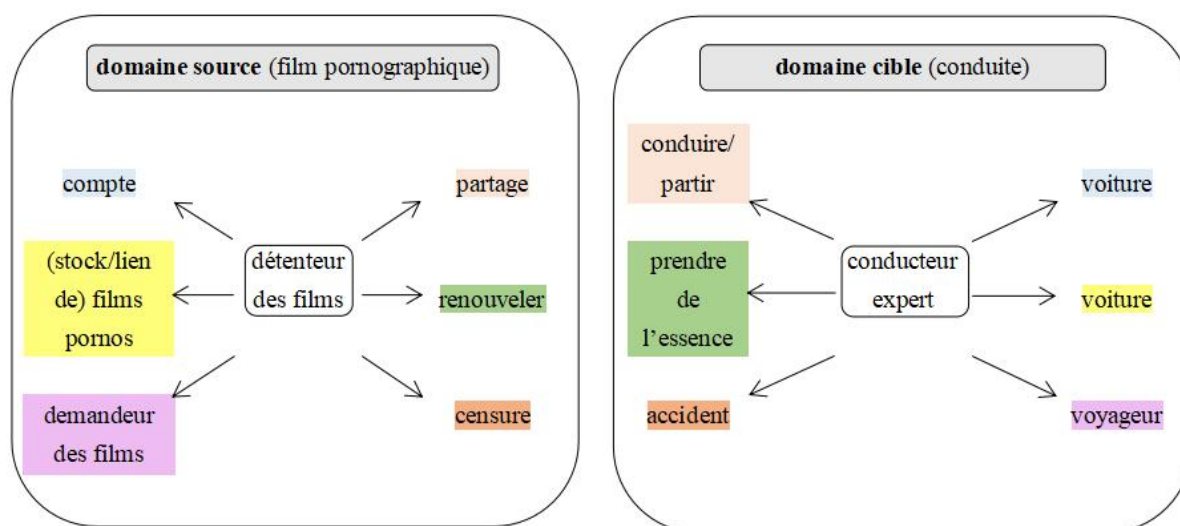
**domaine source** (film pornographique)

compte

partage

(stock/lien de) films pornos

détenteur des films

renouveler

demandeur des films

censure

**domaine cible** (conduite)

conduire/ partir

voiture

prendre de l'essence

conducteur expert

voiture

accident

voyageur